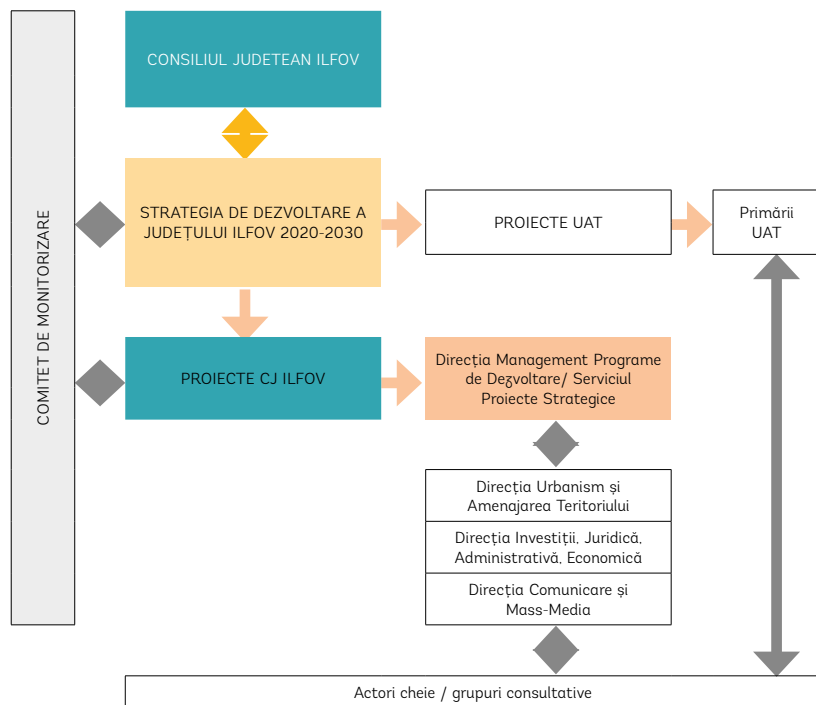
COMITET DE MONITORIZARE

CONSILIUL JUDETEAN ILFOV

STRATEGIA DE DEZVOLTARE A JUDEȚULUI ILFOV 2020-2030

PROIECTE UAT

Primării UAT

PROIECTE CJ ILFOV

Direcția Management Programe de Dezvoltare/ Serviciul Proiecte Strategice

Direcția Urbanism și Amenajarea Teritoriului

Direcția Investiții, Juridică, Administrativă, Economică

Direcția Comunicare și Mass-Media

Actori cheie / grupuri consultative